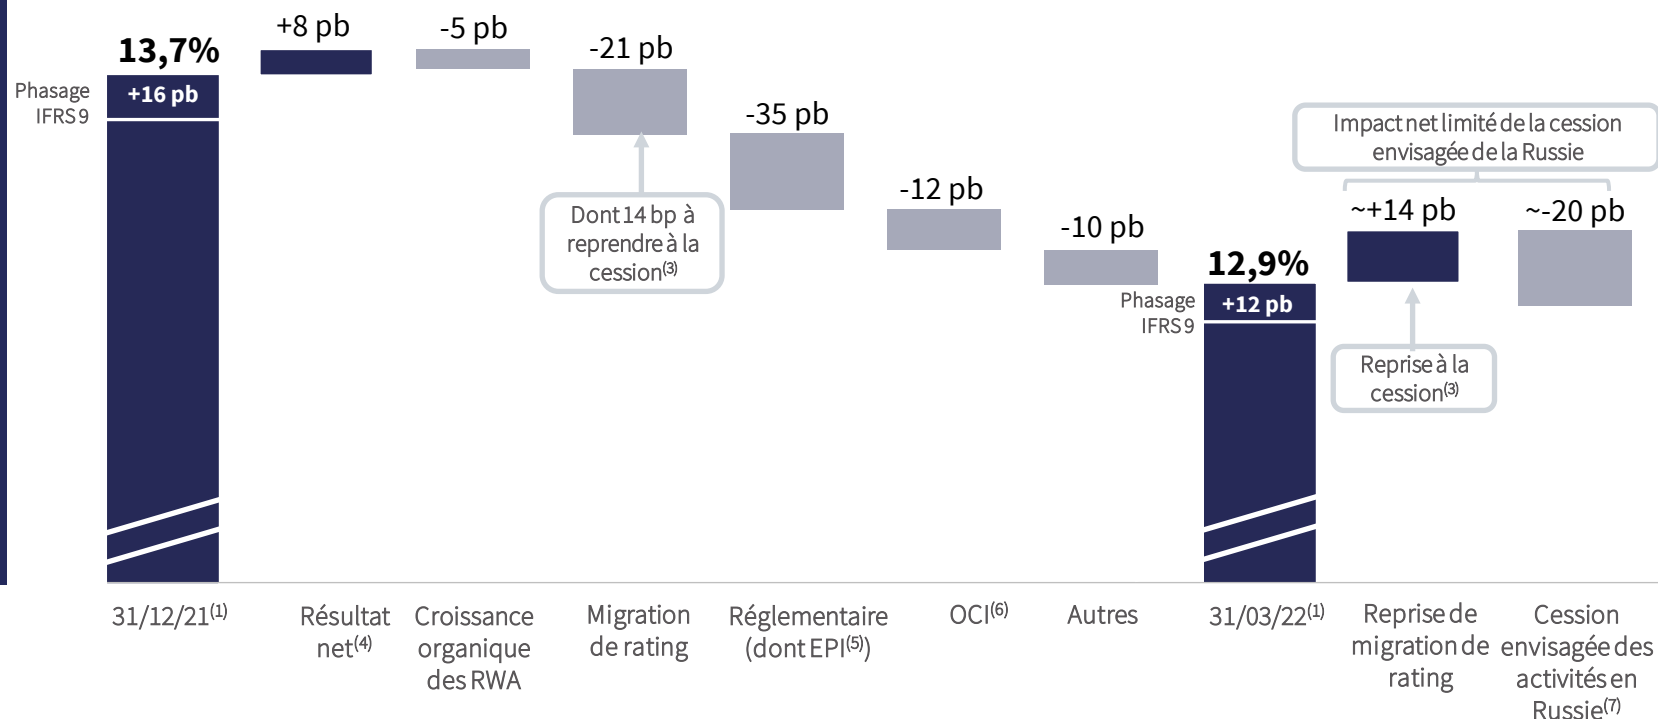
13,7%

Phasage IFRS 9

+16 pb

+8 pb

-5 pb

-21 pb

Dont 14 bp à reprendre à la cession$^{(3)}$

-35 pb

-12 pb

-10 pb

12,9%

Phasage IFRS 9

+12 pb

Impact net limité de la cession envisagée de la Russie

~+14 pb

~-20 pb

Reprise à la cession$^{(3)}$

31/12/21$^{(1)}$

Résultat net$^{(4)}$

Croissance organique des RWA

Migration de rating

Réglementaire (dont EPI$^{(5)}$)

OCI$^{(6)}$

Autres

31/03/22$^{(1)}$

Reprise de migration de rating

Cession envisagée des activités en Russie$^{(7)}$